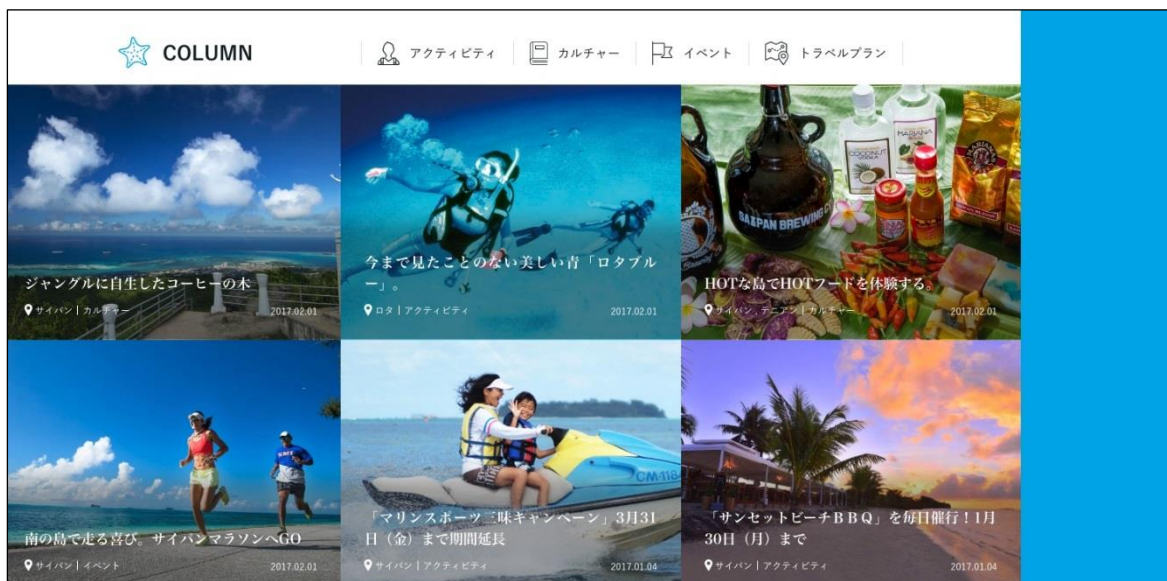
COLUMN

アクティビティ | カルチャー | イベント | トラベルプラン

ジャングルに自生したコーヒーの木
サイパン | カルチャー
2017.02.01

今まで見たことのない美しい青「ロタブルー」。
ロタ | アクティビティ
2017.02.01

SAIPAN BREWING CO

HOTな島でHOTフードを体験する。
サイパン，テニアン | カルチャー
2017.02.01

南の島で走る喜び。サイパンマラソンへGO
サイパン | イベント
2017.02.01

CM118

「マリンスポーツ三昧キャンペーン」3月31日（金）まで期間延長
サイパン | アクティビティ
2017.01.04

「サンセットビーチＢＢＱ」を毎日催行！1月30日（月）まで
サイパン | アクティビティ
2017.01.04